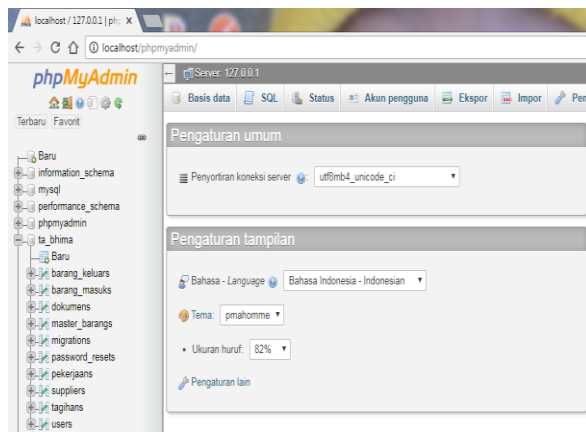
localhost / 127.0.0.1 | php ×

localhost/phpmyadmin/

phpMyAdmin

Terbaru Favorit

Baru
information_schema
mysql
performance_schema
phpmyadmin
ta_bhima
Baru
barang_keluars
barang_masuks
dokumens
master_barangs
migrations
password_resets
pekerjaans
suppliers
tagihans
users

Server: 127.0.0.1

Basis data SQL Status Akun pengguna Ekspor Impor Pen

Pengaturan umum

Penyortiran koneksi server: utf8mb4_unicode_ci

Pengaturan tampilan

Bahasa - Language Bahasa Indonesia - Indonesian

Tema: pmahomme

Ukuran huruf: 82%

Pengaturan lain